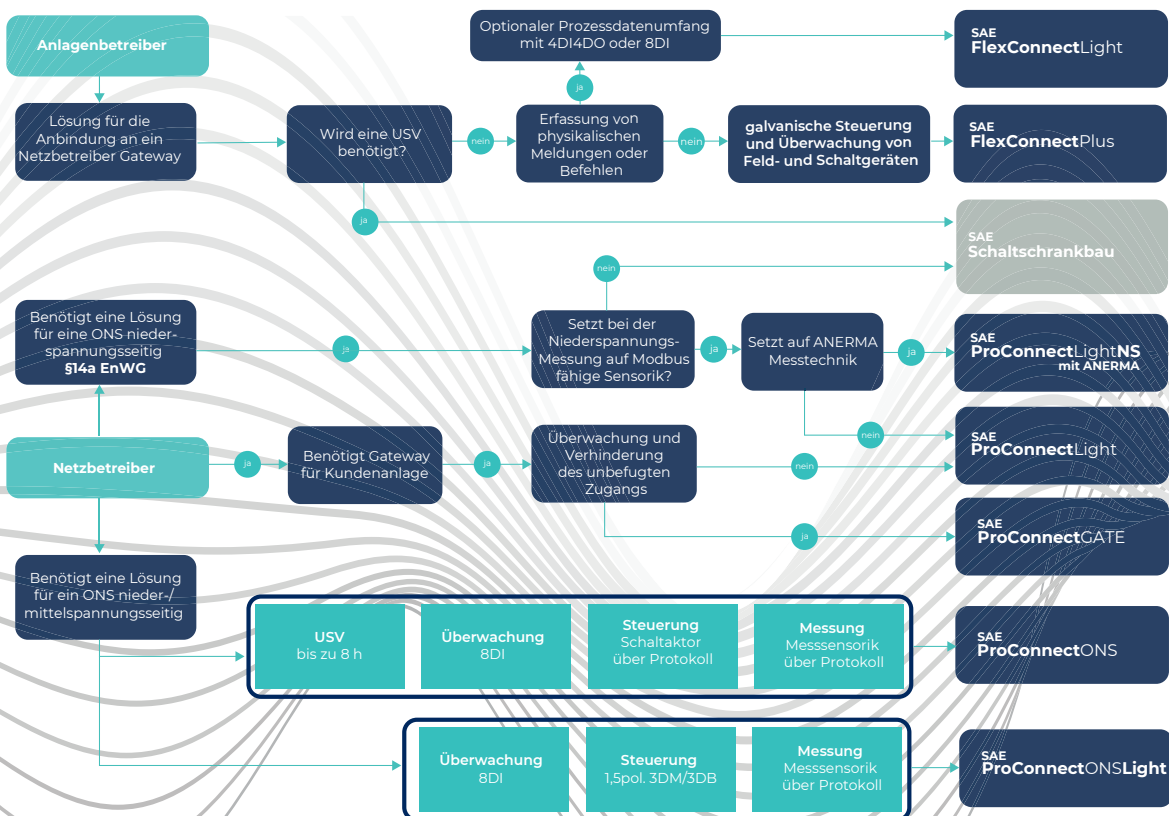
Anlagenbetreiber

Lösung für die Anbindung an ein Netzbetreiber Gateway

Wird eine USV benötigt?

nein

Erfassung von physikalischen Meldungen oder Befehlen

ja

Optionaler Prozessdatenumfang mit 4DI4DO oder 8DI

SAE FlexConnectLight

nein

galvanische Steuerung und Überwachung von Feld- und Schaltgeräten

SAE FlexConnectPlus

ja

SAE Schaltschrankbau

nein

Benötigt eine Lösung für eine ONS niederspannungsseitig §14a EnWG

ja

Setzt bei der Niederspannungs-Messung auf Modbus fähige Sensorik?

ja

Setzt auf ANERMA Messtechnik

ja

SAE ProConnectLightNS mit ANERMA

nein

SAE ProConnectLight

Netzbetreiber

ja

Benötigt Gateway für Kundenanlage

ja

Überwachung und Verhinderung des unbefugten Zugangs

nein

ja

SAE ProConnectGATE

Benötigt eine Lösung für ein ONS nieder-/mittelspannungsseitig

USV bis zu 8 h

Überwachung 8DI

Steuerung Schaltaktor über Protokoll

Messung Messsensorik über Protokoll

SAE ProConnectONS

Überwachung 8DI

Steuerung 1,5pol. 3DM/3DB

Messung Messsensorik über Protokoll

SAE ProConnectONSLight